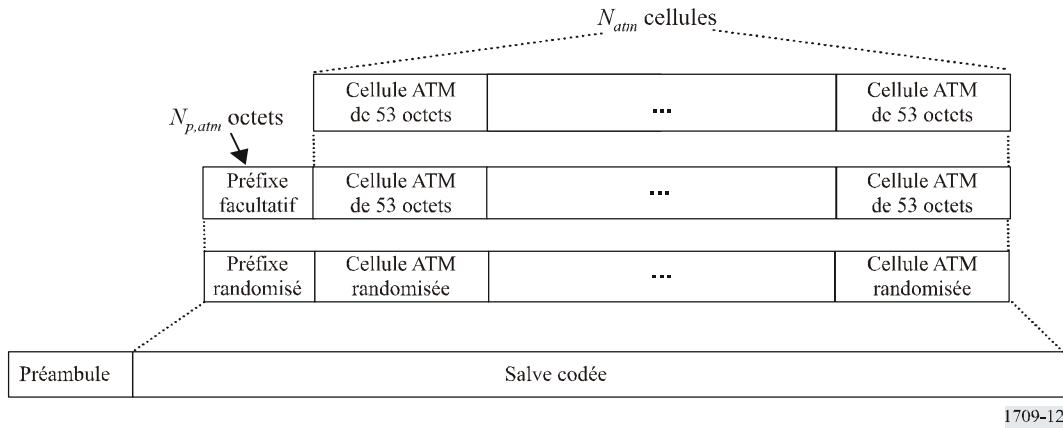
$N_{atm}$ cellules

$N_{p,atm}$ octets

Cellule ATM de 53 octets | ... | Cellule ATM de 53 octets

Préfixe facultatif | Cellule ATM de 53 octets | ... | Cellule ATM de 53 octets

Préfixe randomisé | Cellule ATM randomisée | ... | Cellule ATM randomisée

Préambule | Salve codée

1709-12